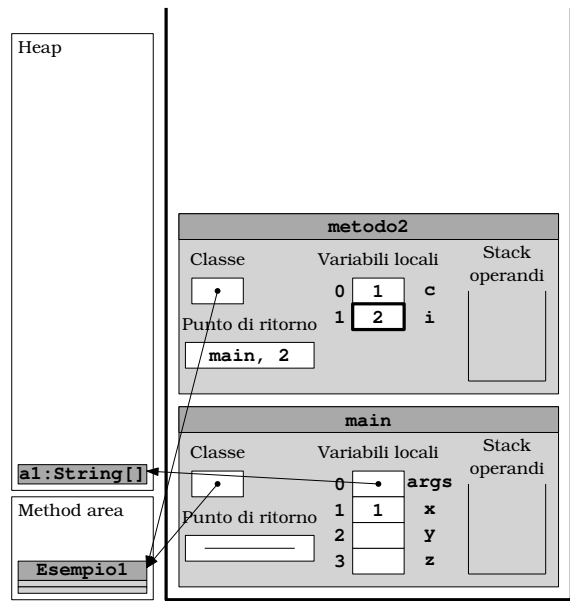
Heap

a1:String[]

Method area

Esempio1

metodo2

Classe

Variabili locali

Stack operandi

| 0 | 1 | c |
|---|---|---|
| 1 | 2 | i |

Punto di ritorno

main, 2

main

Classe

Variabili locali

Stack operandi

| 0 |  | args |
|---|---|---|
| 1 | 1 | x |
| 2 |  | y |
| 3 |  | z |

Punto di ritorno